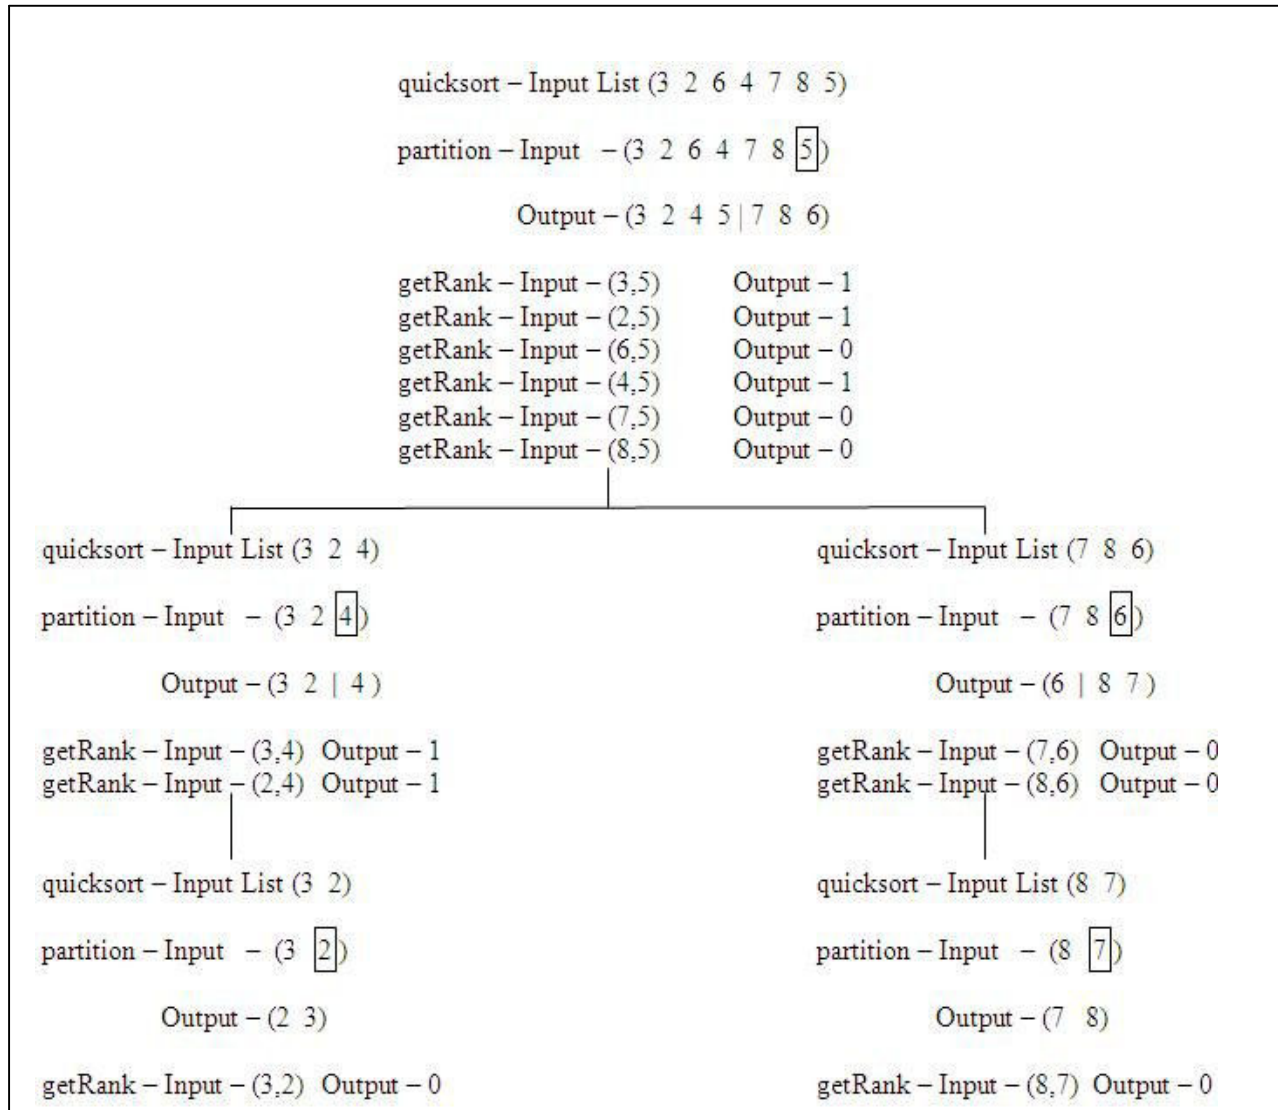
quicksort – Input List (3 2 6 4 7 8 5)

partition – Input – (3 2 6 4 7 8 5)

Output – (3 2 4 5 | 7 8 6)

getRank – Input – (3,5) Output – 1
getRank – Input – (2,5) Output – 1
getRank – Input – (6,5) Output – 0
getRank – Input – (4,5) Output – 1
getRank – Input – (7,5) Output – 0
getRank – Input – (8,5) Output – 0

quicksort – Input List (3 2 4)

partition – Input – (3 2 4)

Output – (3 2 | 4 )

getRank – Input – (3,4) Output – 1
getRank – Input – (2,4) Output – 1

quicksort – Input List (3 2)

partition – Input – (3 2)

Output – (2 3)

getRank – Input – (3,2) Output – 0

quicksort – Input List (7 8 6)

partition – Input – (7 8 6)

Output – (6 | 8 7 )

getRank – Input – (7,6) Output – 0
getRank – Input – (8,6) Output – 0

quicksort – Input List (8 7)

partition – Input – (8 7)

Output – (7 8)

getRank – Input – (8,7) Output – 0